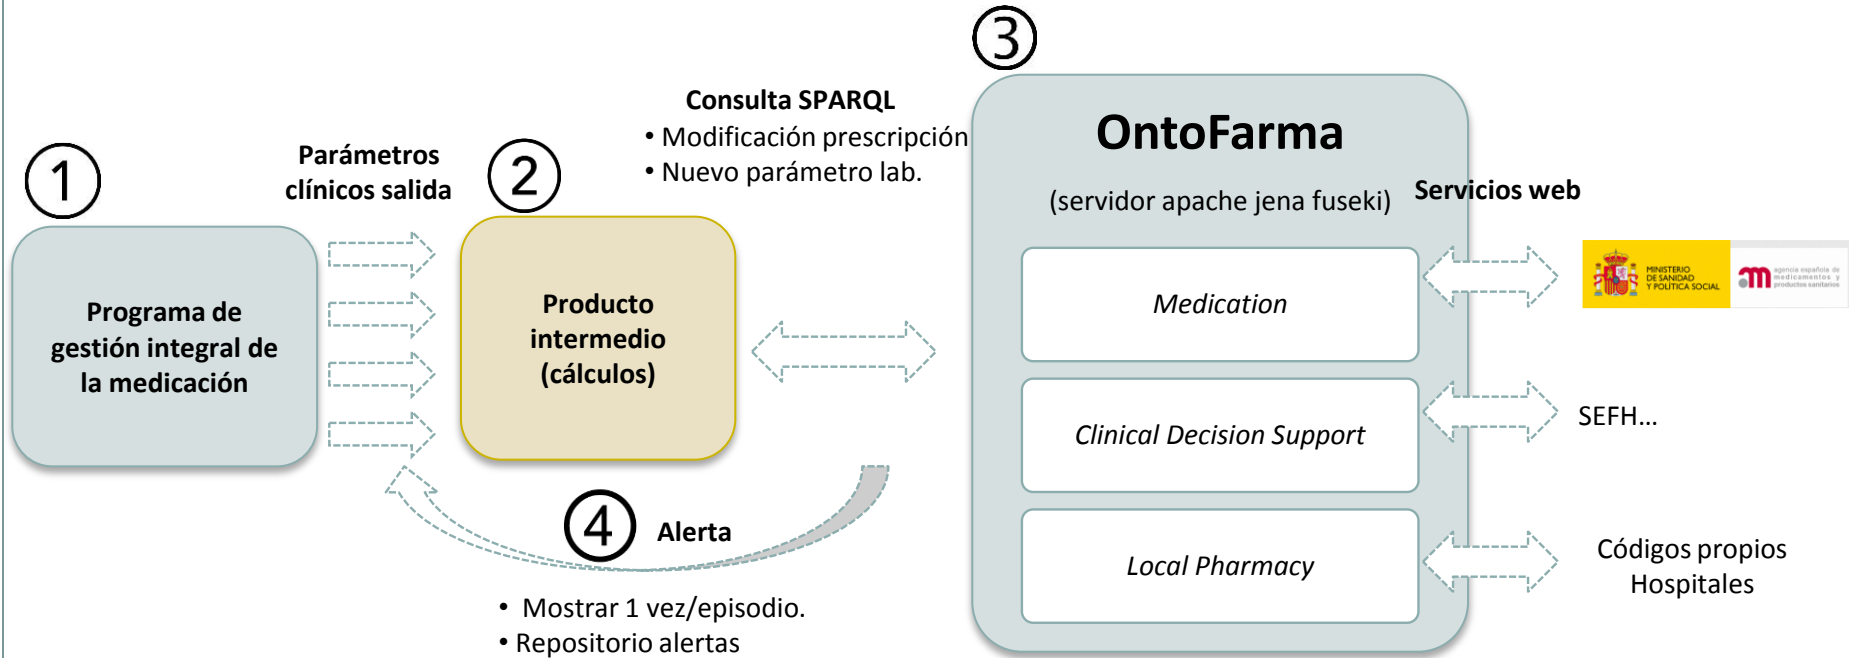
3

Consulta SPARQL
• Modificación prescripción
• Nuevo parámetro lab.

OntoFarma

(servidor apache jena fuseki)

Servicios web

1

Parámetros clínicos salida

2

Programa de gestión integral de la medicación

Producto intermedio (cálculos)

Medication

MINISTERIO DE SANIDAD Y POLÍTICA SOCIAL

agencia española de medicamentos y productos sanitarios

Clinical Decision Support

SEFH...

Local Pharmacy

Códigos propios Hospitales

4 Alerta

• Mostrar 1 vez/episodio.
• Repositorio alertas